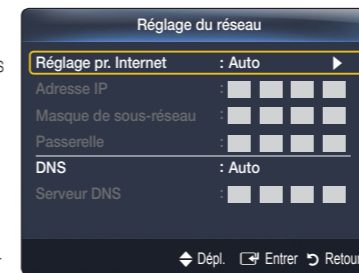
Réglage du réseau

| | |
|---|---|
| Réglage pr. Internet | : Auto ▶ |
| Adresse IP | : |
| Masque de sous-réseau | : |
| Passerelle | : |
| DNS | : Auto |
| Serveur DNS | : |

◆ Dépl. ↵ Entrer ↩ Retour